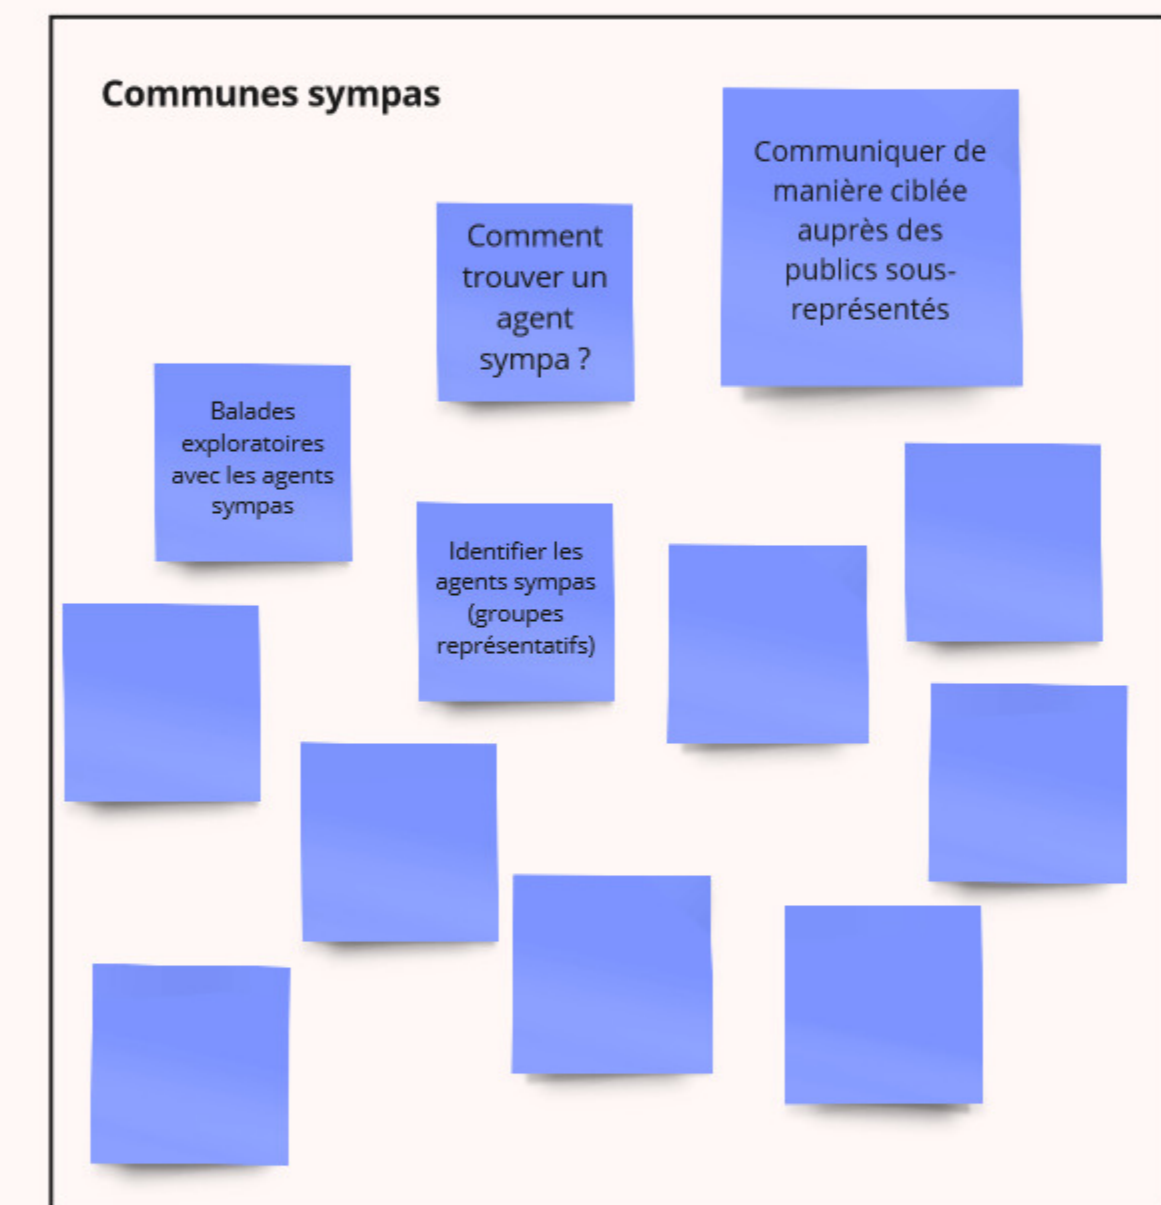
Communes sympas

Communiquer de manière ciblée auprès des publics sous-représentés

Comment trouver un agent sympa ?

Balades exploratoires avec les agents sympas

Identifier les agents sympas (groupes représentatifs)